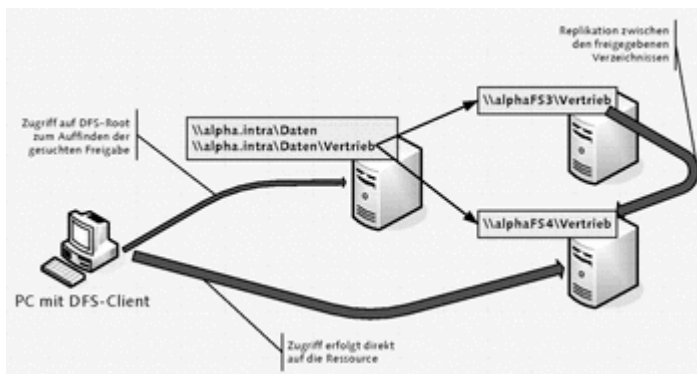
Replikation zwischen den freigegebenen Verzeichnissen

Zugriff auf DFS-Root zum Auffinden der gesuchten Freigabe

\\alpha.intra\Daten
\\alpha.intra\Daten\Vertrieb

\\alphaFS3\Vertrieb

\\alphaFS4\Vertrieb

PC mit DFS-Client

Zugriff erfolgt direkt auf die Ressource